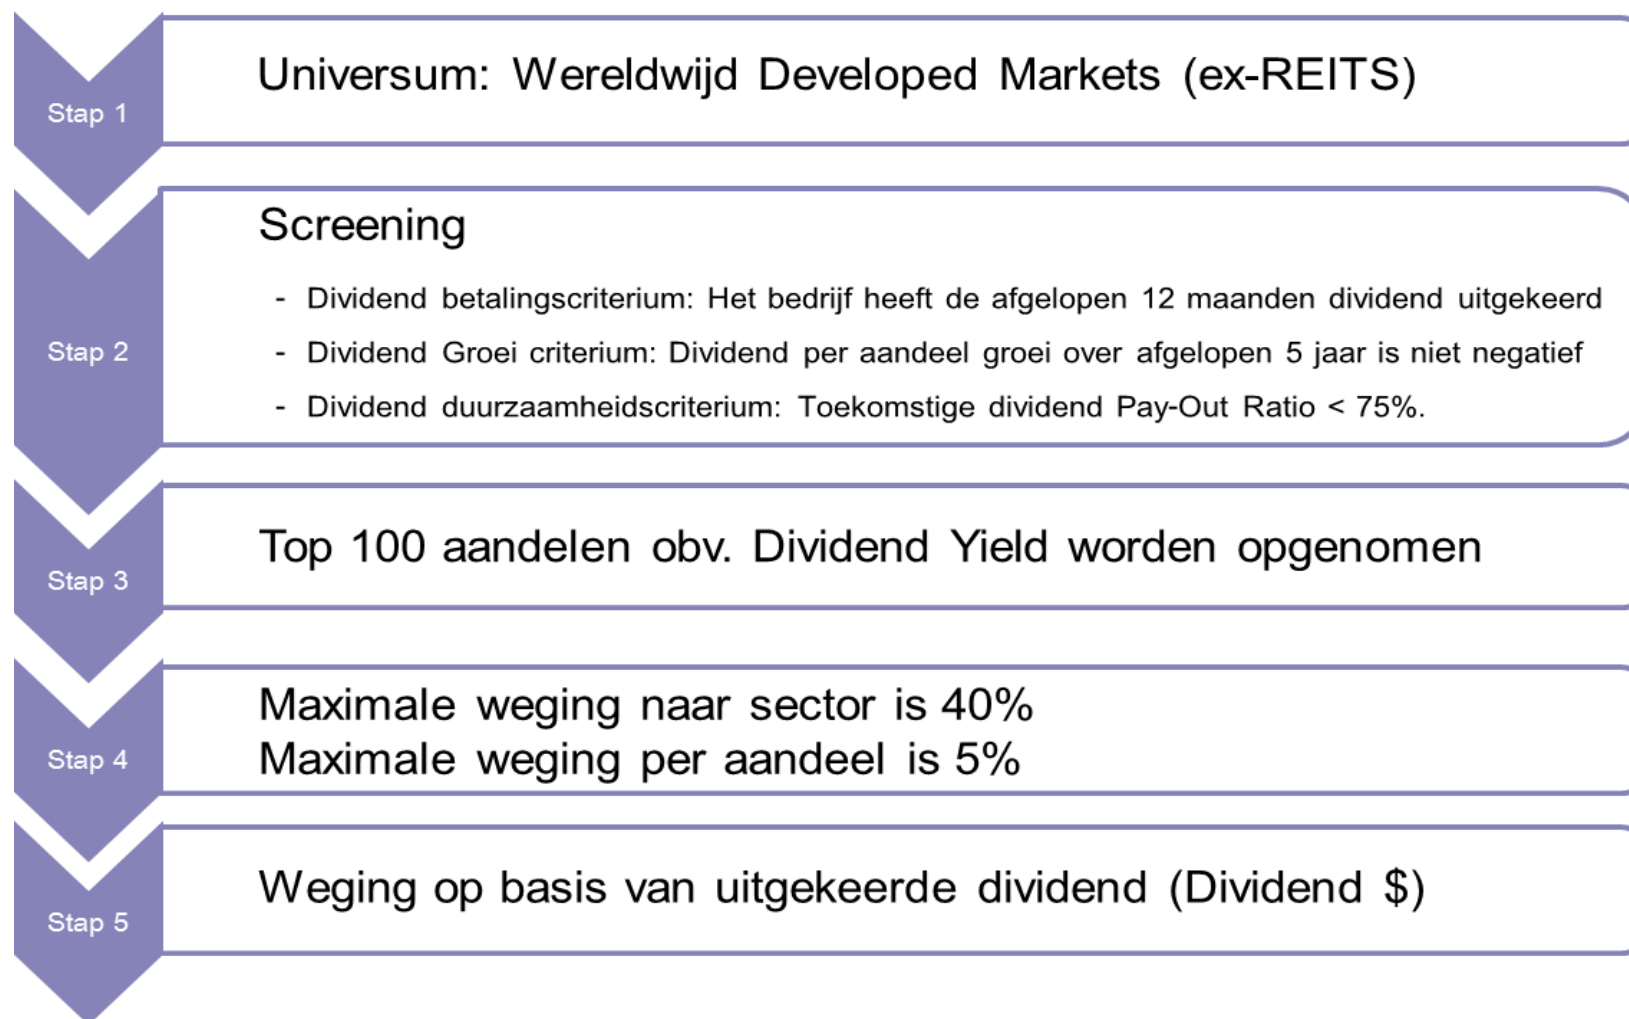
Stap 1

Universum: Wereldwijd Developed Markets (ex-REITS)

Stap 2

Screening

- Dividend betalingscriterium: Het bedrijf heeft de afgelopen 12 maanden dividend uitgekeerd
- Dividend Groei criterium: Dividend per aandeel groei over afgelopen 5 jaar is niet negatief
- Dividend duurzaamheidscriterium: Toekomstige dividend Pay-Out Ratio < 75%.

Stap 3

Top 100 aandelen obv. Dividend Yield worden opgenomen

Stap 4

Maximale weging naar sector is 40%
Maximale weging per aandeel is 5%

Stap 5

Weging op basis van uitgekeerde dividend (Dividend $)